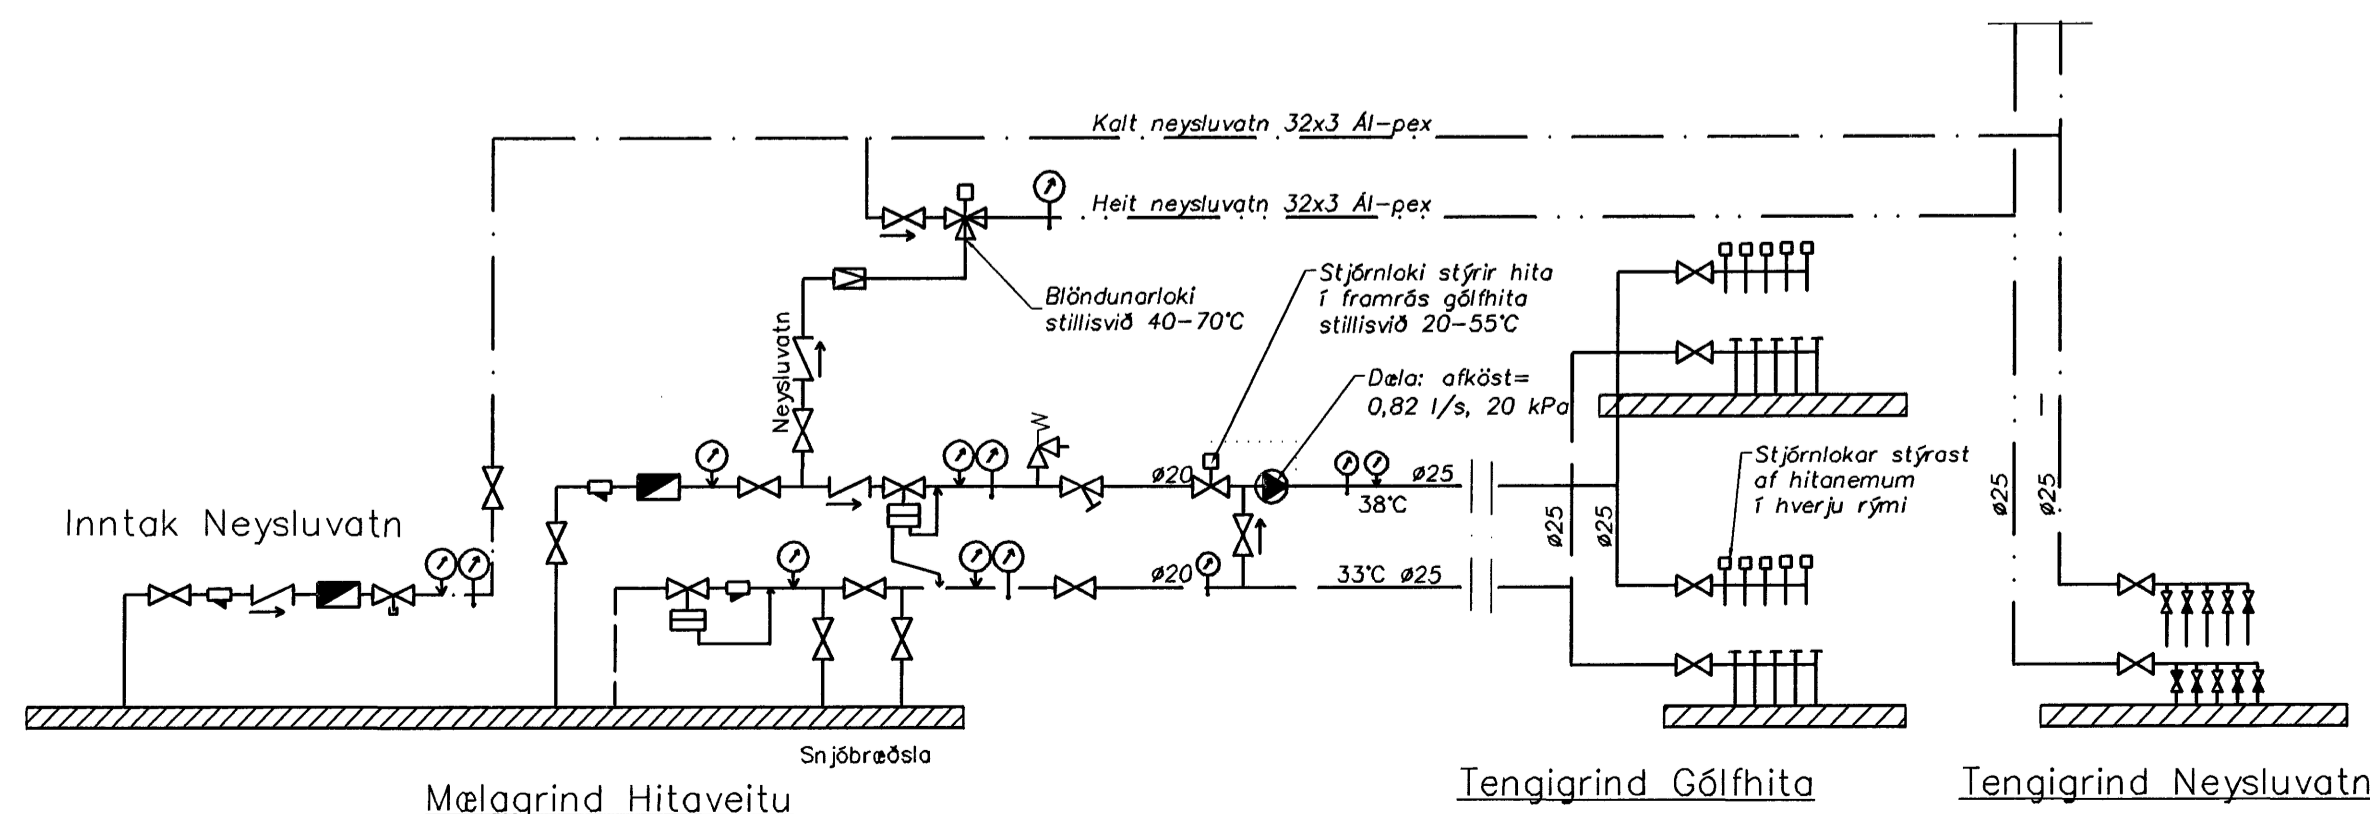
Kalt neysluvatn 32x3 Ál-pex

Heit neysluvatn 32x3 Ál-pex

Blöndunarloki stillisvið 40-70°C

Stjórnloki stýrir hita í framrás gólfhita stillisvið 20-55°C

Dæla: afköst= 0,82 l/s, 20 kPa

Neysluvatn

Stjórnlokar stýrast af hitanemum í hverju rými

ø20

ø25

38°C

ø25

ø25

ø25

ø25

Inntak Neysluvatn

ø20

33°C ø25

Snjóbræðsla

Mælagrind Hitaveitu

Tengigrind Gólfhita

Tengigrind Neysluvatn